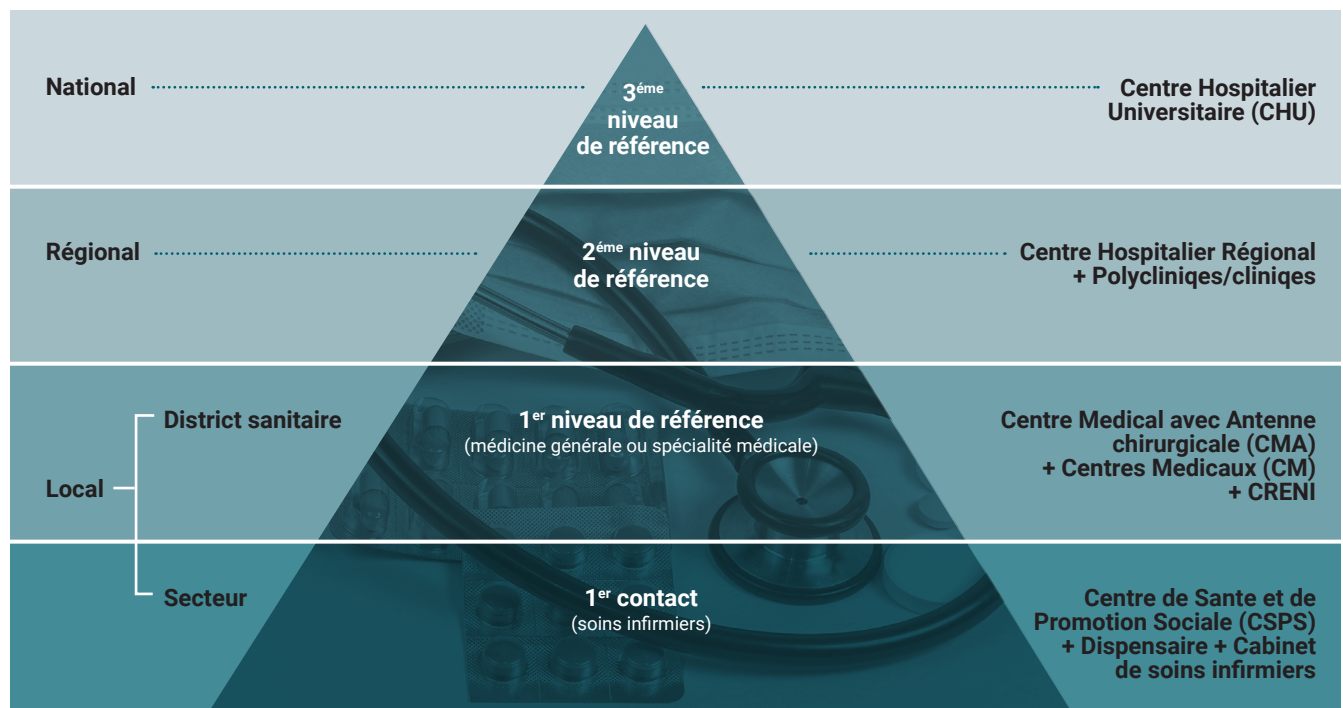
National

3$^{éme}$ niveau de référence

Centre Hospitalier Universitaire (CHU)

Régional

2$^{éme}$ niveau de référence

Centre Hospitalier Régional + Polycliniqes/cliniqes

Local

District sanitaire

1$^{er}$ niveau de référence
(médicine générale ou spécialité médicale)

Centre Medical avec Antenne chirurgicale (CMA) + Centres Medicaux (CM) + CRENI

Secteur

1$^{er}$ contact
(soins infirmiers)

Centre de Sante et de Promotion Sociale (CSPS) + Dispensaire + Cabinet de soins infirmiers